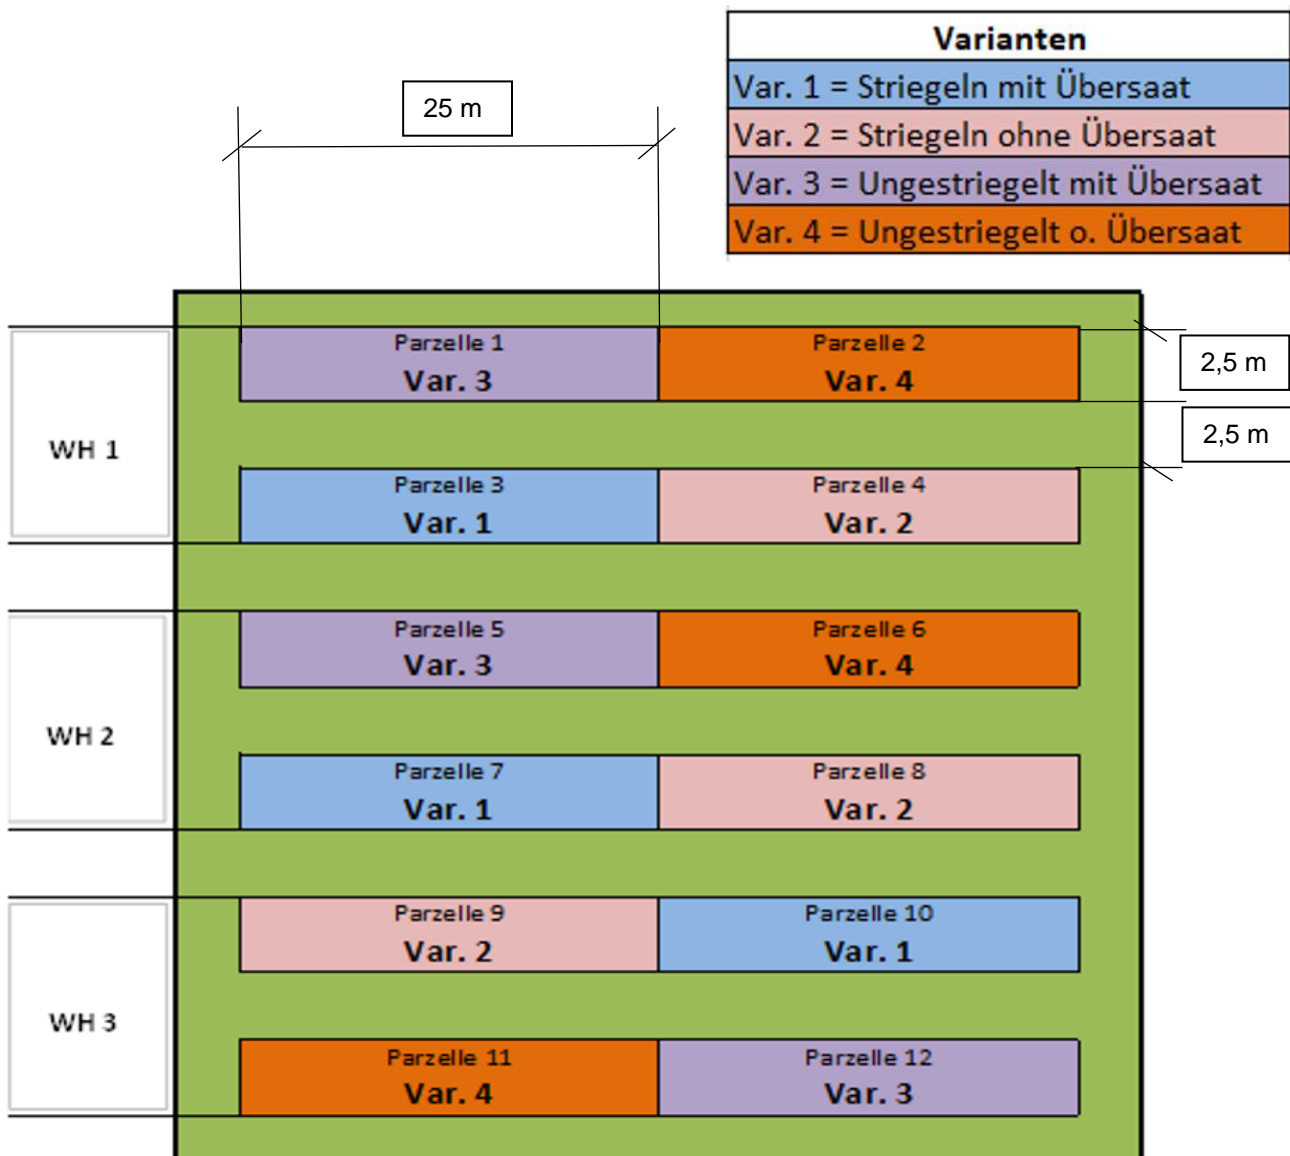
| Varianten |
|---|
| Var. 1 = Striegeln mit Übersaat |
| Var. 2 = Striegeln ohne Übersaat |
| Var. 3 = Ungestriegelt mit Übersaat |
| Var. 4 = Ungestriegelt o. Übersaat |

25 m

2,5 m

2,5 m

WH 1

Parzelle 1
Var. 3

Parzelle 2
Var. 4

Parzelle 3
Var. 1

Parzelle 4
Var. 2

WH 2

Parzelle 5
Var. 3

Parzelle 6
Var. 4

Parzelle 7
Var. 1

Parzelle 8
Var. 2

WH 3

Parzelle 9
Var. 2

Parzelle 10
Var. 1

Parzelle 11
Var. 4

Parzelle 12
Var. 3